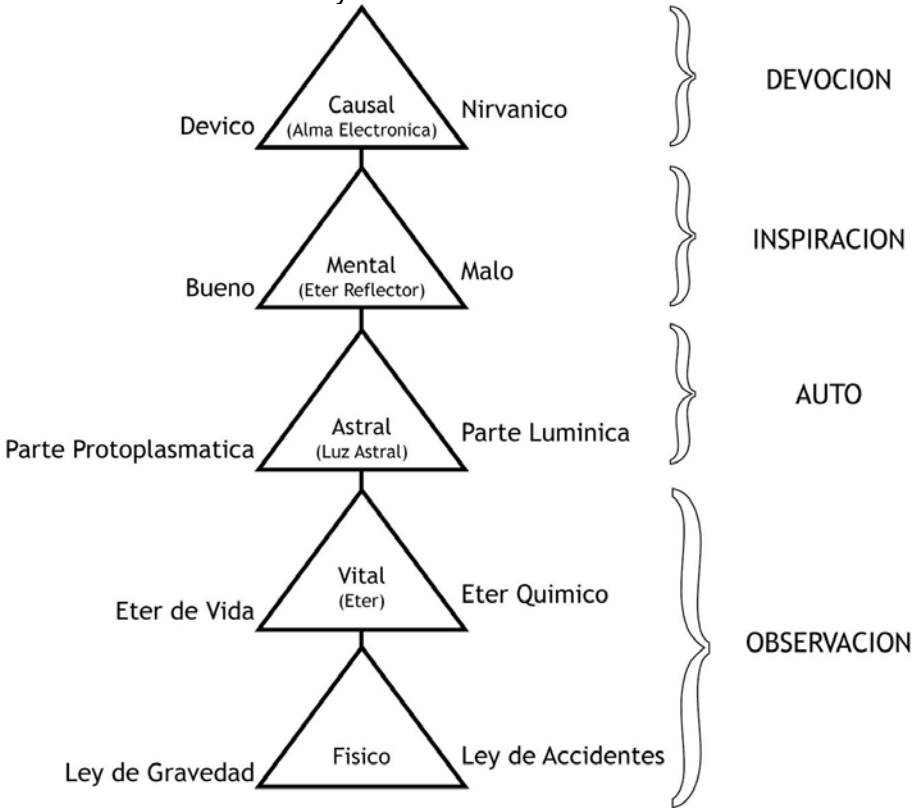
Causal
(Alma Electronica)
Devico
Nirvanico
DEVOCION

Mental
(Eter Reflector)
Bueno
Malo
INSPIRACION

Astral
(Luz Astral)
Parte Protoplasmatica
Parte Luminica
AUTO

Vital
(Eter)
Eter de Vida
Eter Quimico

Fisico
Ley de Gravedad
Ley de Accidentes
OBSERVACION